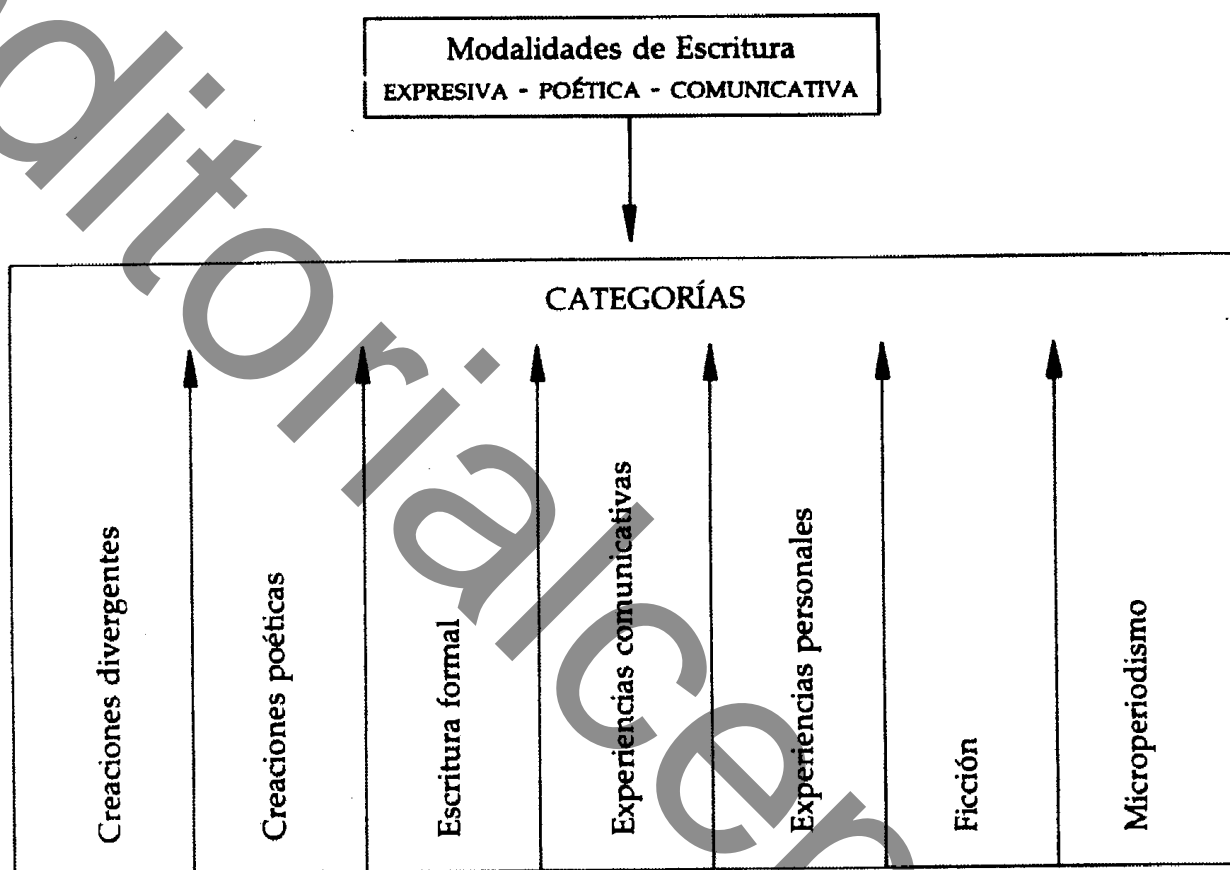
Modalidades de Escritura
EXPRESIVA - POÉTICA - COMUNICATIVA

CATEGORÍAS

Creaciones divergentes

Creaciones poéticas

Escritura formal

Experiencias comunicativas

Experiencias personales

Ficción

Microperiodismo

editorialcep